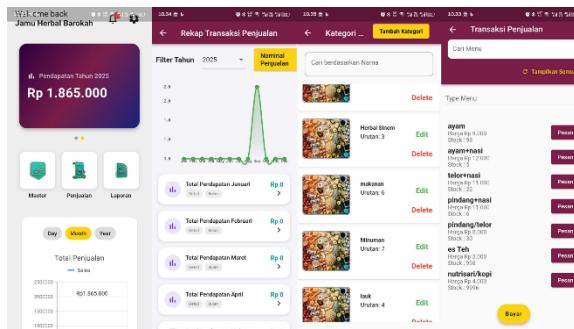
Welcome back
Jamu Herbal Barokah

Pendapatan Tahun 2025
Rp 1.865.000

Master
Penjualan
Laporan

Day
Month
Year

Total Penjualan
Sales
Rp1.865.000
2000000
1500000
1000000

10.34
Rekap Transaksi Penjualan
Filter Tahun 2025
Nominal Penjualan
2.0
1.5
1.0
0.5
0.0

Total Pendapatan Januari
Rp 0
Total Pendapatan Februari
Rp 0
Total Pendapatan Maret
Rp 0
Total Pendapatan April
Rp 0

10.33
Kategori ...
Tambah Kategori
Cari berdasarkan Nama
Delete
Herbal Sinom
Urutan: 3
Edit
Delete
makanan
Urutan: 6
Edit
Delete
Minuman
Urutan: 7
Edit
Delete
lauk
Urutan: 4
Edit
Delete

10.33
Transaksi Penjualan
Cari Menu
Tampilkan Semua
Type Menu
ayam
Harga:Rp 9.000
Stock : 50
Pesan
ayam+nasi
Harga:Rp 12.000
Stock : 5
Pesan
telor+nasi
Harga:Rp 11.000
Stock : 22
Pesan
pindang+nasi
Harga:Rp 11.000
Stock : 6
Pesan
pindang/telor
Harga:Rp 10.000
Stock : 30
Pesan
es Teh
Harga:Rp 3.000
Stock : 998
Pesan
nutrisari/kopi
Harga:Rp 4.000
Stock : 9996
Pesan
Bayar